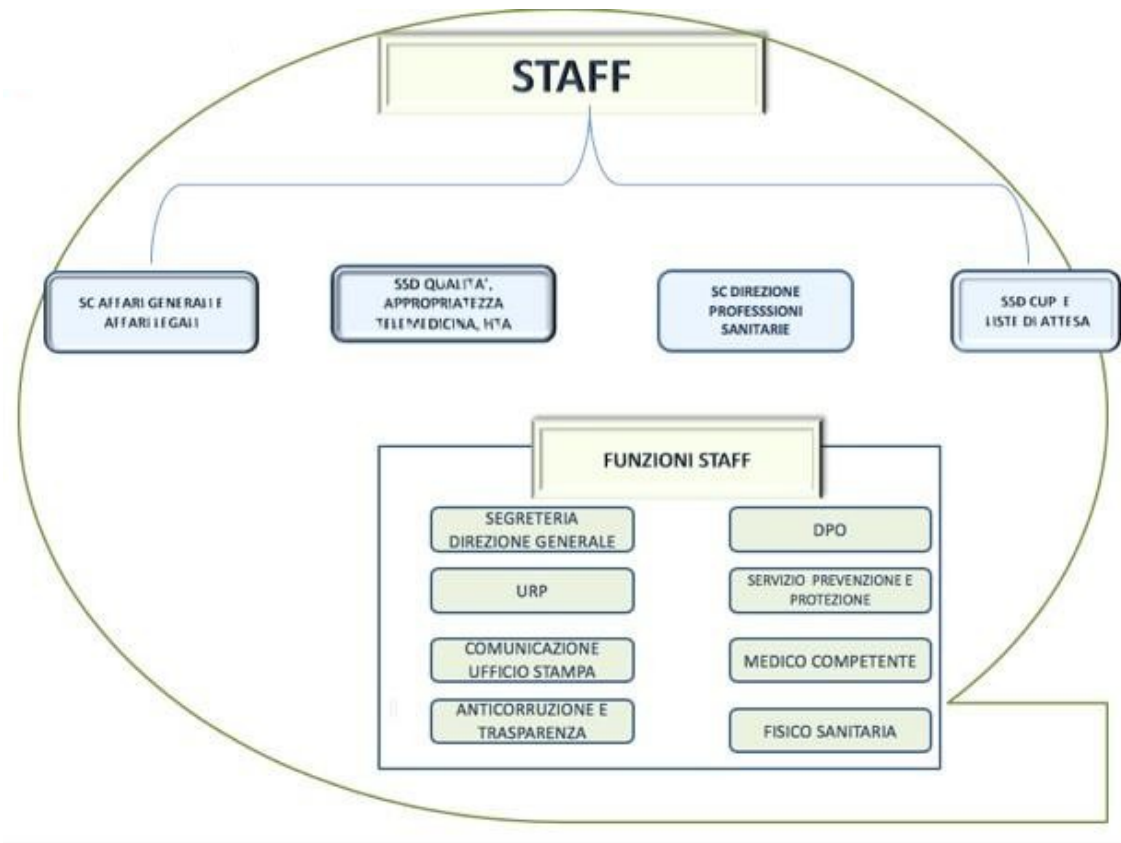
STAFF

SC AFFARI GENERALI E AFFARI LEGALI

SSD QUALITA', APPROPRIATEZZA TELEMEDICINA, HTA

SC DIREZIONE PROFESSSIONI SANITARIE

SSD CUP E LISTE DI ATTESA

FUNZIONI STAFF

SEGRETERIA DIREZIONE GENERALE

DPO

URP

SERVIZIO PREVENZIONE E PROTEZIONE

COMUNICAZIONE UFFICIO STAMPA

MEDICO COMPETENTE

ANTICORRUZIONE E TRASPARENZA

FISICO SANITARIA